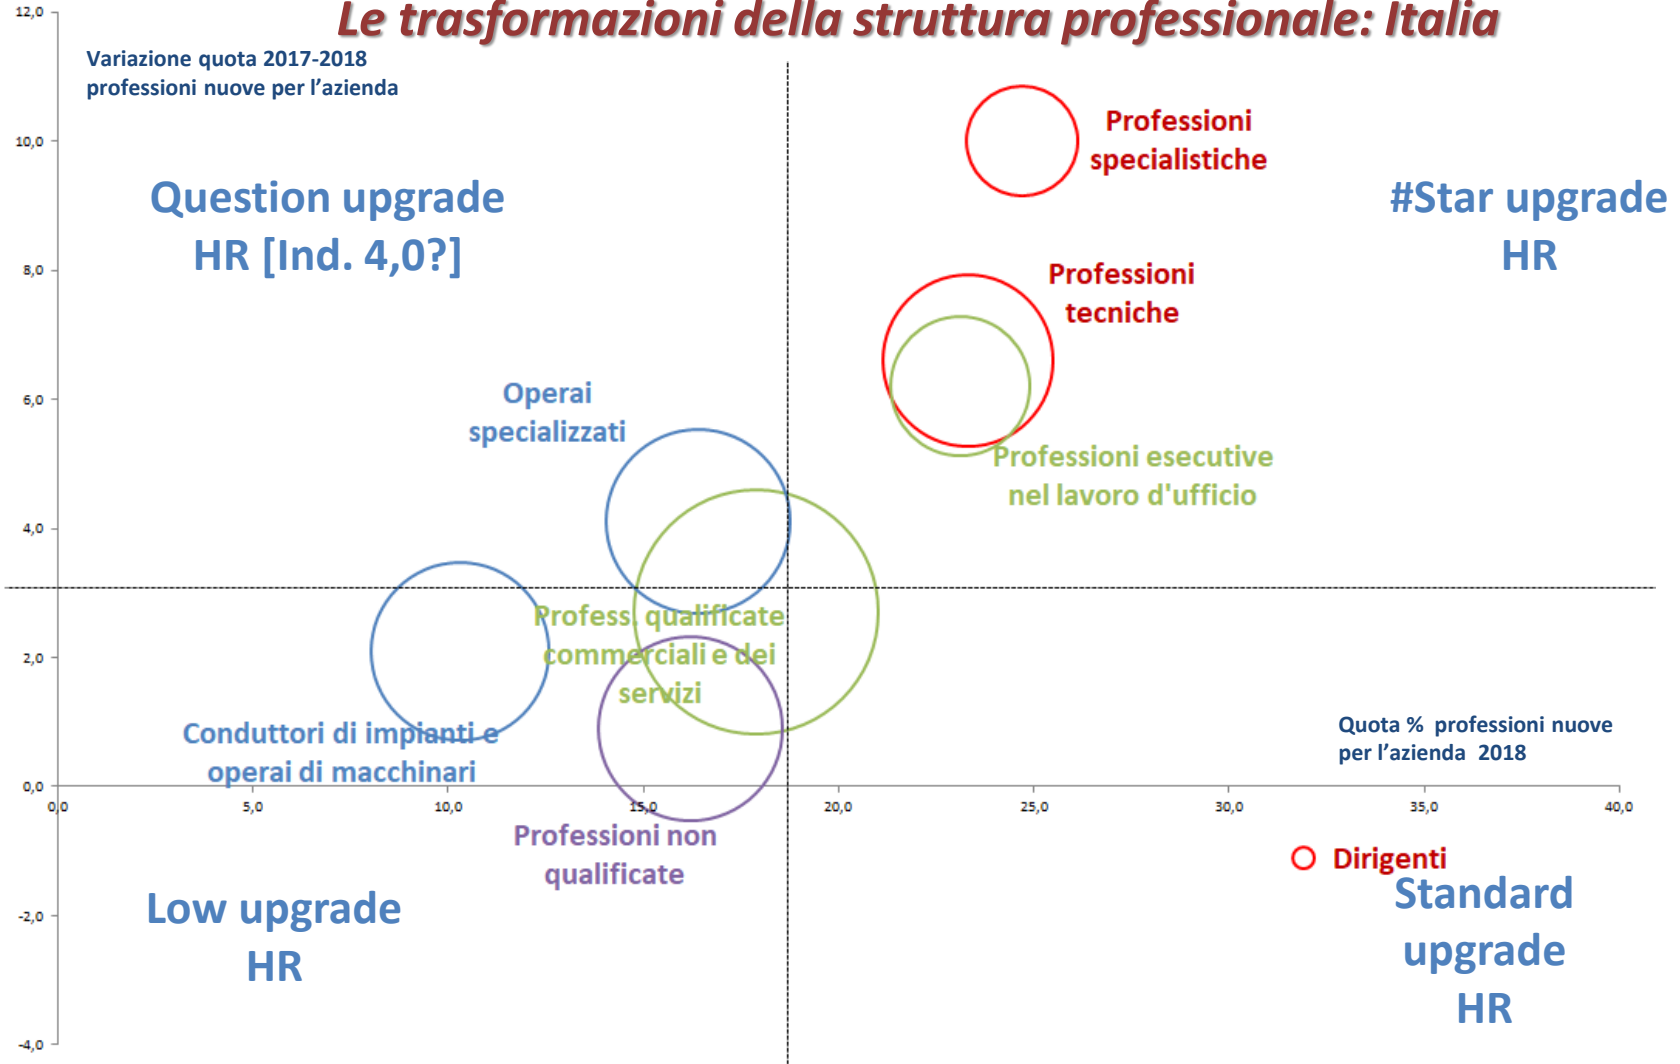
Le trasformazioni della struttura professionale: Italia

Variazione quota 2017-2018
professioni nuove per l'azienda

12,0
10,0
8,0
6,0
4,0
2,0
0,0
-2,0
-4,0

Question upgrade
HR [Ind. 4,0?]

Professioni specialistiche

#Star upgrade
HR

Professioni tecniche

Operai specializzati

Professioni esecutive nel lavoro d'ufficio

Profess. qualificate commerciali e dei servizi

Conduttori di impianti e operai di macchinari

Quota % professioni nuove per l'azienda 2018

0,0
5,0
10,0
15,0
20,0
25,0
30,0
35,0
40,0

Professioni non qualificate

Dirigenti

Low upgrade
HR

Standard
upgrade
HR